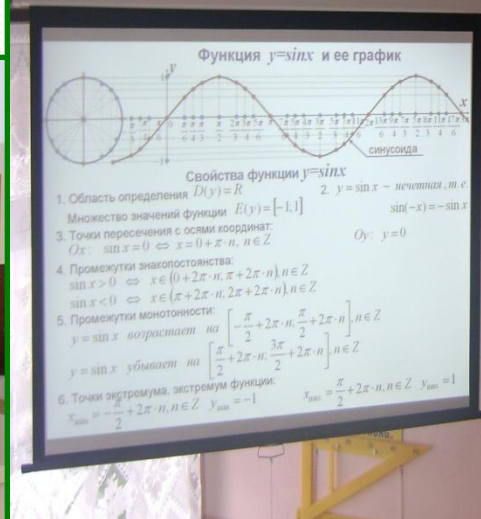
Функция $y=sinx$ и ее график

$y$

$x$

$1$

$-1$

синусоида

Свойства функции $y=sinx$

1. Область определения $D(y)=R$

Множество значений функции $E(y)=[-1,1]$

2. $y=\sin x$ – нечетная, т.е. $\sin(-x)=-\sin x$

3. Точки пересечения с осями координат:

$Ox$: $\sin x=0 \Leftrightarrow x=0+\pi\cdot n, n\in Z$

$Oy$: $y=0$

4. Промежутки знакопостоянства:

$\sin x>0 \Leftrightarrow x\in(0+2\pi\cdot n, \pi+2\pi\cdot n), n\in Z$

$\sin x<0 \Leftrightarrow x\in(\pi+2\pi\cdot n, 2\pi+2\pi\cdot n), n\in Z$

5. Промежутки монотонности:

$y=\sin x$ возрастает на $\left[-\frac{\pi}{2}+2\pi\cdot n; \frac{\pi}{2}+2\pi\cdot n\right], n\in Z$

$y=\sin x$ убывает на $\left[\frac{\pi}{2}+2\pi\cdot n; \frac{3\pi}{2}+2\pi\cdot n\right], n\in Z$

6. Точки экстремума, экстремум функции:

$x_{min}=-\frac{\pi}{2}+2\pi\cdot n, n\in Z$ $y_{min}=-1$

$x_{max}=\frac{\pi}{2}+2\pi\cdot n, n\in Z$ $y_{max}=1$